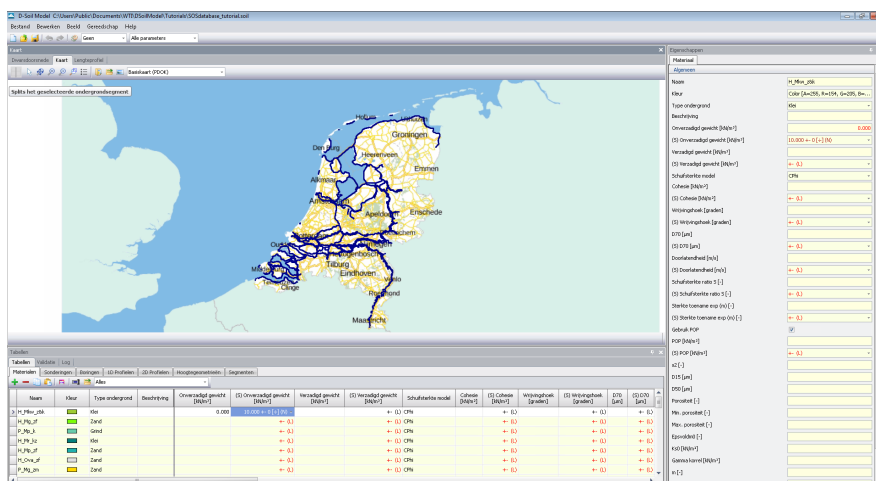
D-Soil Model C:\Users\Public\Documents\WTI\DSoilModel\Tutorials\SOSdatabase_tutorial.soil

Bestand Bewerken Beeld Gereedschap Help

Geen Alle parameters

Kaart
Dwarsdoorsnede Kaart Lengteprofiel

Basiskaart (PDOK)

Splits het geselecteerde ondergrondsegment

Groningen
Den Burg
Heerenveen
Emmen
Alkmaar
Apeldoorn
Enschede
Arnhem
Tilburg
Eindhoven
Venlo
Roermond
Maastricht

Tabellen
Tabellen Validatie Log
Materialen Sonderingen Boringen 1D-Profielen 2D Profielen Hoogtegeometrieën Segmenten

Alles

| Naam | Kleur | Type ondergrond | Beschrijving | Onverzadigd gewicht [kN/m³] | (S) Onverzadigd gewicht [kN/m³] | Verzadigd gewicht [kN/m³] | (S) Verzadigd gewicht [kN/m³] | Schuifsterkte model | Cohesie [kN/m²] | (S) Cohesie [kN/m²] | Wrijvingshoek [graden] | (S) Wrijvingshoek [graden] | D70 [µm] | (S) D70 [µm] |
|---|---|---|---|---|---|---|---|---|---|---|---|---|---|---|
| H_Mkw_zbk | | Klei | | 0.000 | 10.000 +- 0 [+] (N) | | +- (L) | CPhi | | +- (L) | | +- (L) | | +- (L) |
| H_Mg_zf | | Zand | | | +- (L) | | +- (L) | CPhi | | +- (L) | | +- (L) | | +- (L) |
| P_Mo_k | | Grnd | | | +- (L) | | +- (L) | CPhi | | +- (L) | | +- (L) | | +- (L) |
| H_Mr_kz | | Klei | | | +- (L) | | +- (L) | CPhi | | +- (L) | | +- (L) | | +- (L) |
| H_Mg_zf | | Zand | | | +- (L) | | +- (L) | CPhi | | +- (L) | | +- (L) | | +- (L) |
| H_Ova_zf | | Zand | | | +- (L) | | +- (L) | CPhi | | +- (L) | | +- (L) | | +- (L) |
| P_Mg_zm | | Zand | | | +- (L) | | +- (L) | CPhi | | +- (L) | | +- (L) | | +- (L) |

Eigenschappen
Materiaal
Algemeen
Naam H_Mkw_zbk
Kleur Color [A=255, R=154, G=205, B=...
Type ondergrond Klei
Beschrijving
Onverzadigd gewicht [kN/m³] 0.000
(S) Onverzadigd gewicht [kN/m³] 10.000 +- 0 [+] (N)
Verzadigd gewicht [kN/m³]
(S) Verzadigd gewicht [kN/m³] +- (L)
Schuifsterkte model CPhi
Cohesie [kN/m²]
(S) Cohesie [kN/m²] +- (L)
Wrijvingshoek [graden]
(S) Wrijvingshoek [graden] +- (L)
D70 [µm]
(S) D70 [µm] +- (L)
Doorlatendheid [m/s]
(S) Doorlatendheid [m/s] +- (L)
Schuifsterkte ratio S [-]
(S) Schuifsterkte ratio S [-] +- (L)
Sterkte toename exp (m) [-]
(S) Sterkte toename exp (m) [-] +- (L)
Gebruik POP
POP [kN/m²]
(S) POP [kN/m²] +- (L)
e2 [-]
D15 [µm]
D50 [µm]
Porositeit [-]
Min. porositeit [-]
Max. porositeit [-]
Epsoldkkl [-]
K50 [kN/m²]
Gamma korrel [kN/m³]
n [-]